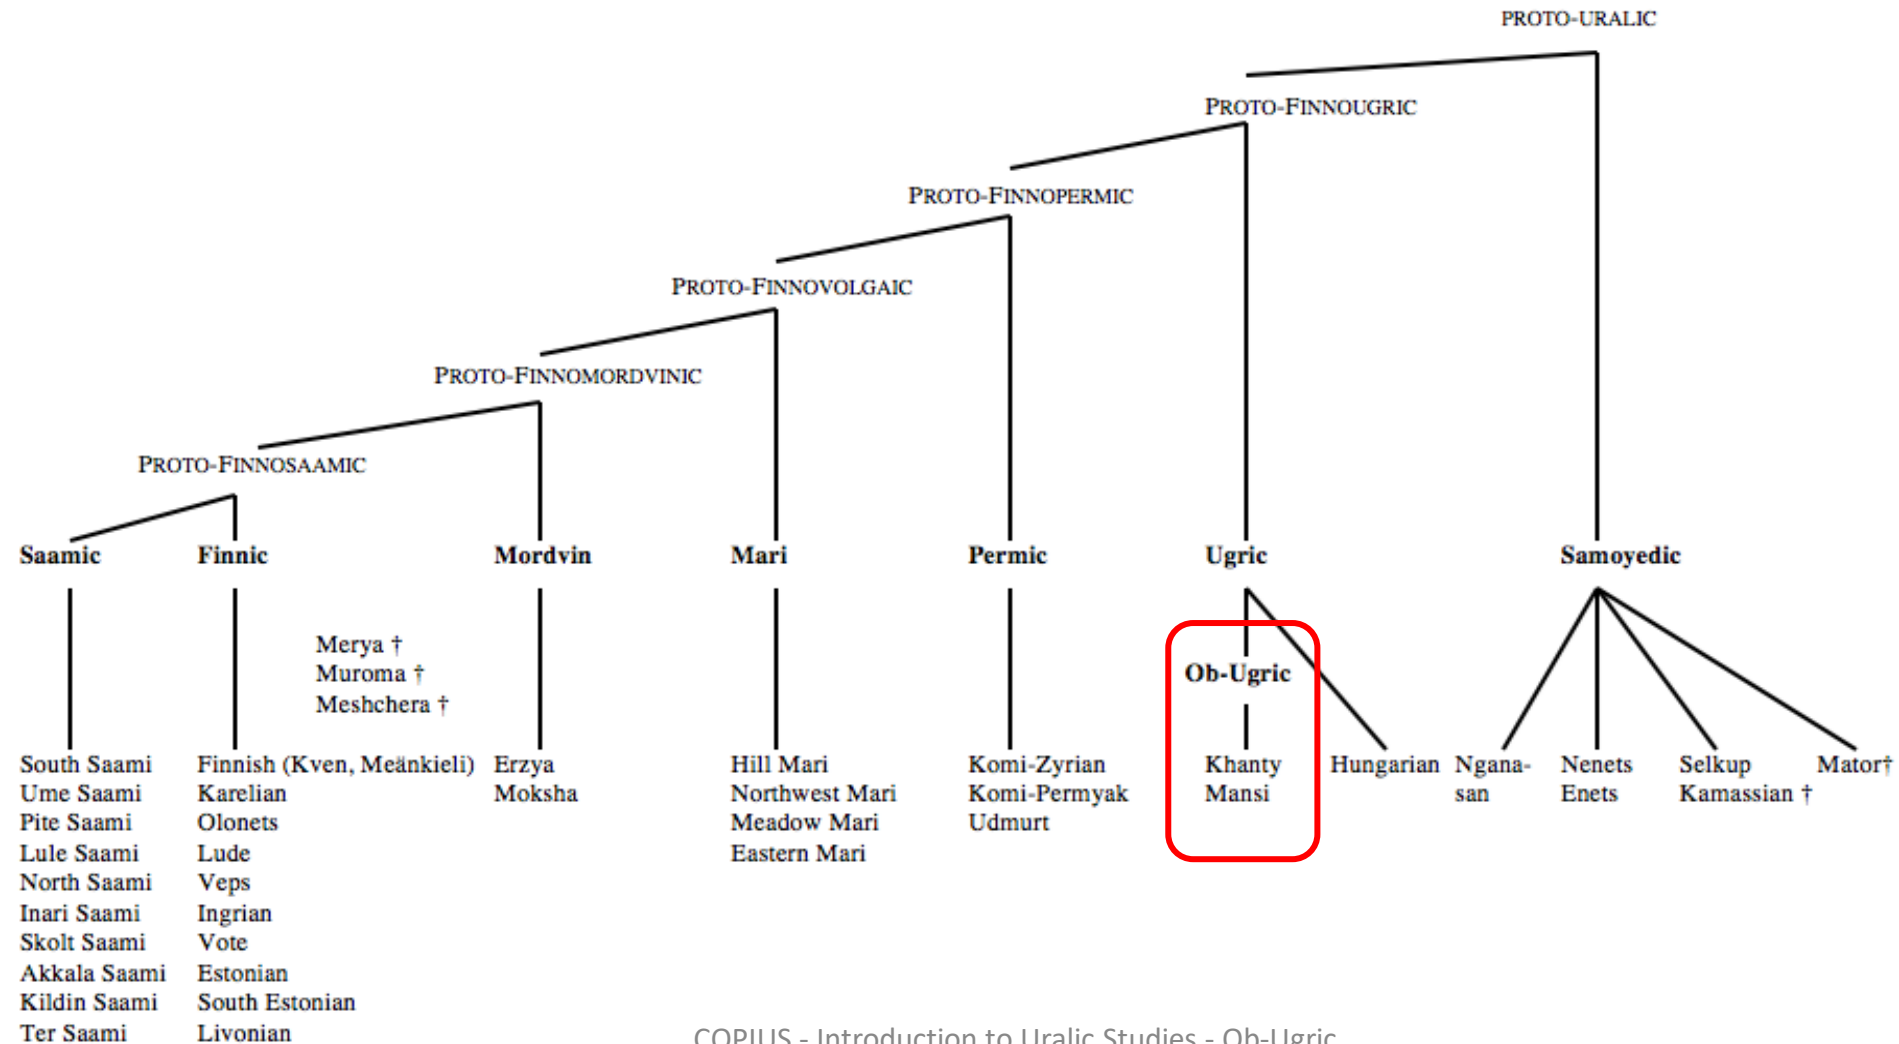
PROTO-URALIC

PROTO-FINNOUGRIC

PROTO-FINNOPERMIC

PROTO-FINNOVOLGAIC

PROTO-FINNOMORDVINIC

PROTO-FINNOSAAMIC

Saamic

South Saami
Ume Saami
Pite Saami
Lule Saami
North Saami
Inari Saami
Skolt Saami
Akkala Saami
Kildin Saami
Ter Saami

Finnic

Finnish (Kven, Meänkieli)
Karelian
Olonets
Lude
Veps
Ingrian
Vote
Estonian
South Estonian
Livonian

Merya †
Muroma †
Meshchera †

Mordvin

Erzya
Moksha

Mari

Hill Mari
Northwest Mari
Meadow Mari
Eastern Mari

Permic

Komi-Zyrian
Komi-Permyak
Udmurt

Ugric

Ob-Ugric

Khanty
Mansi

Hungarian

Samoyedic

Nganasan

Nenets
Enets

Selkup
Kamassian †

Mator†

COPIUS - Introduction to Uralic Studies - Ob-Ugric